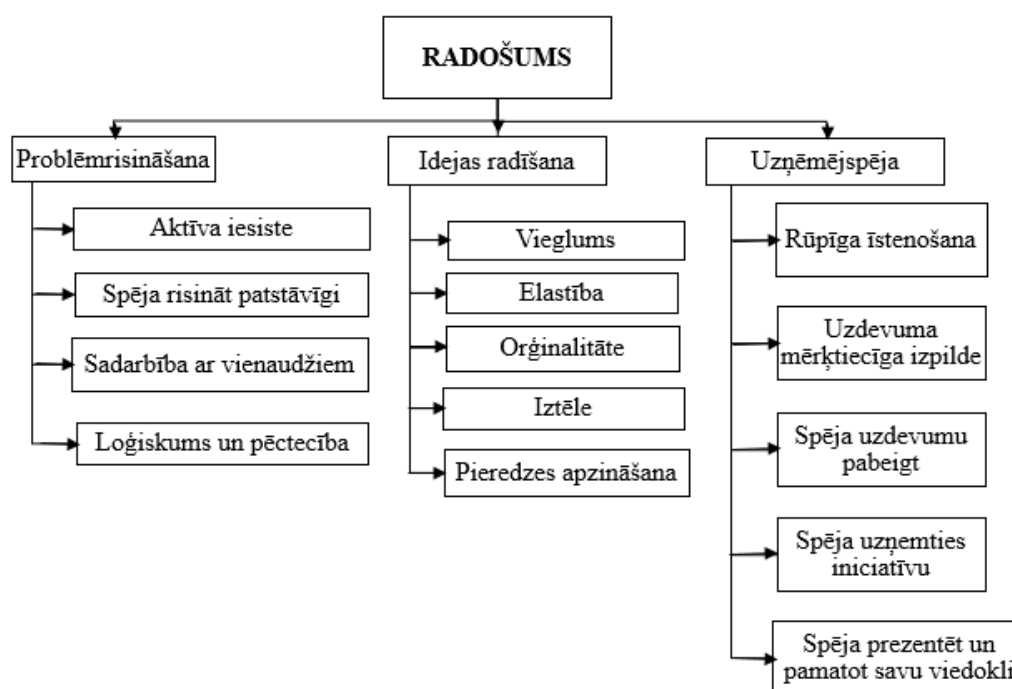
RADOŠUMS

Problēmrisināšana

Aktīva iesaiste

Spēja risināt patstāvīgi

Sadarbība ar vienaudžiem

Loģiskums un pēctecība

Idejas radīšana

Vieglums

Elastība

Oriģinalitāte

Iztēle

Pieredzes apzināšana

Uzņēmējspēja

Rūpīga īstenošana

Uzdevuma mērķtiecīga izpilde

Spēja uzdevumu pabeigt

Spēja uzņemties iniciatīvu

Spēja prezentēt un pamatot savu viedokli